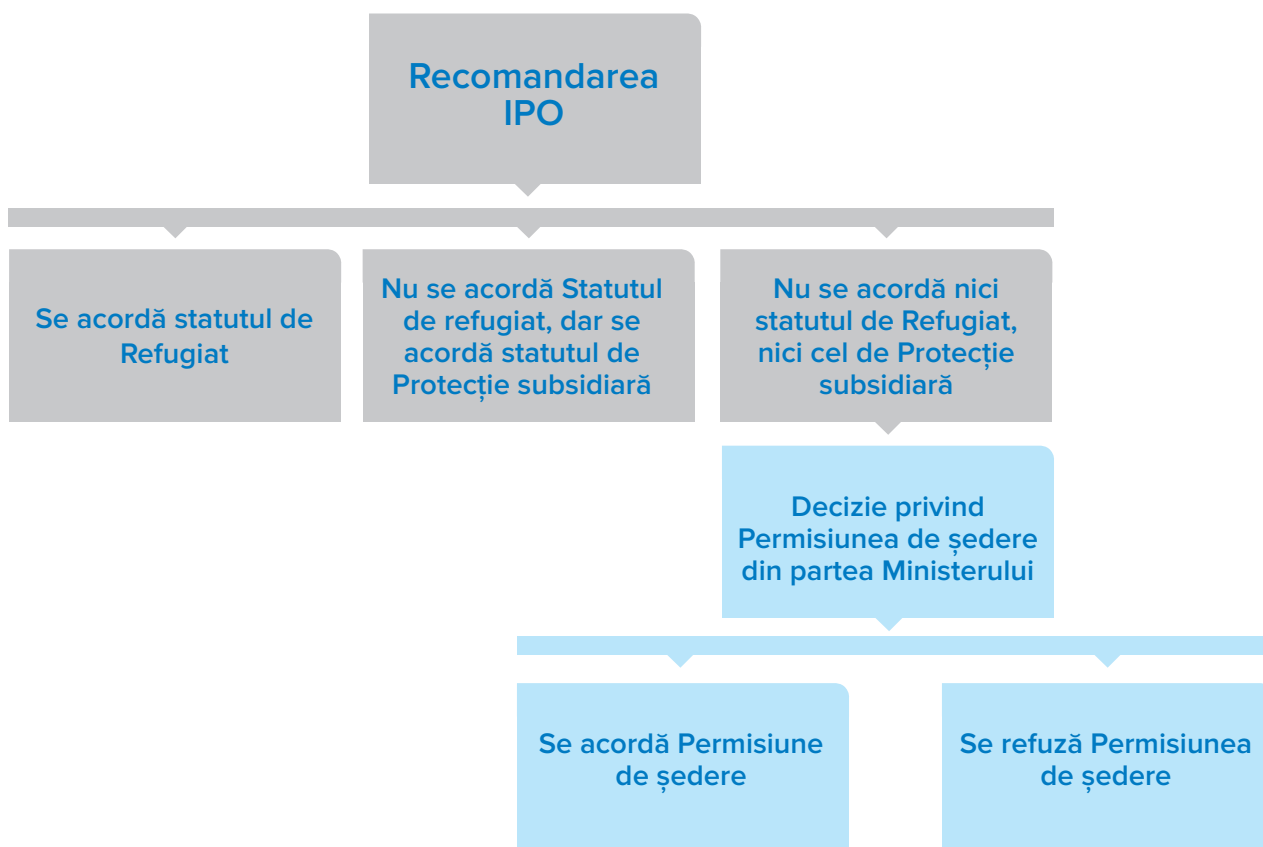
Recomandarea IPO

Se acordă statutul de Refugiat

Nu se acordă Statutul de refugiat, dar se acordă statutul de Protecție subsidiară

Nu se acordă nici statutul de Refugiat, nici cel de Protecție subsidiară

Decizie privind Permisiunea de ședere din partea Ministerului

Se acordă Permisiune de ședere

Se refuză Permisiunea de ședere